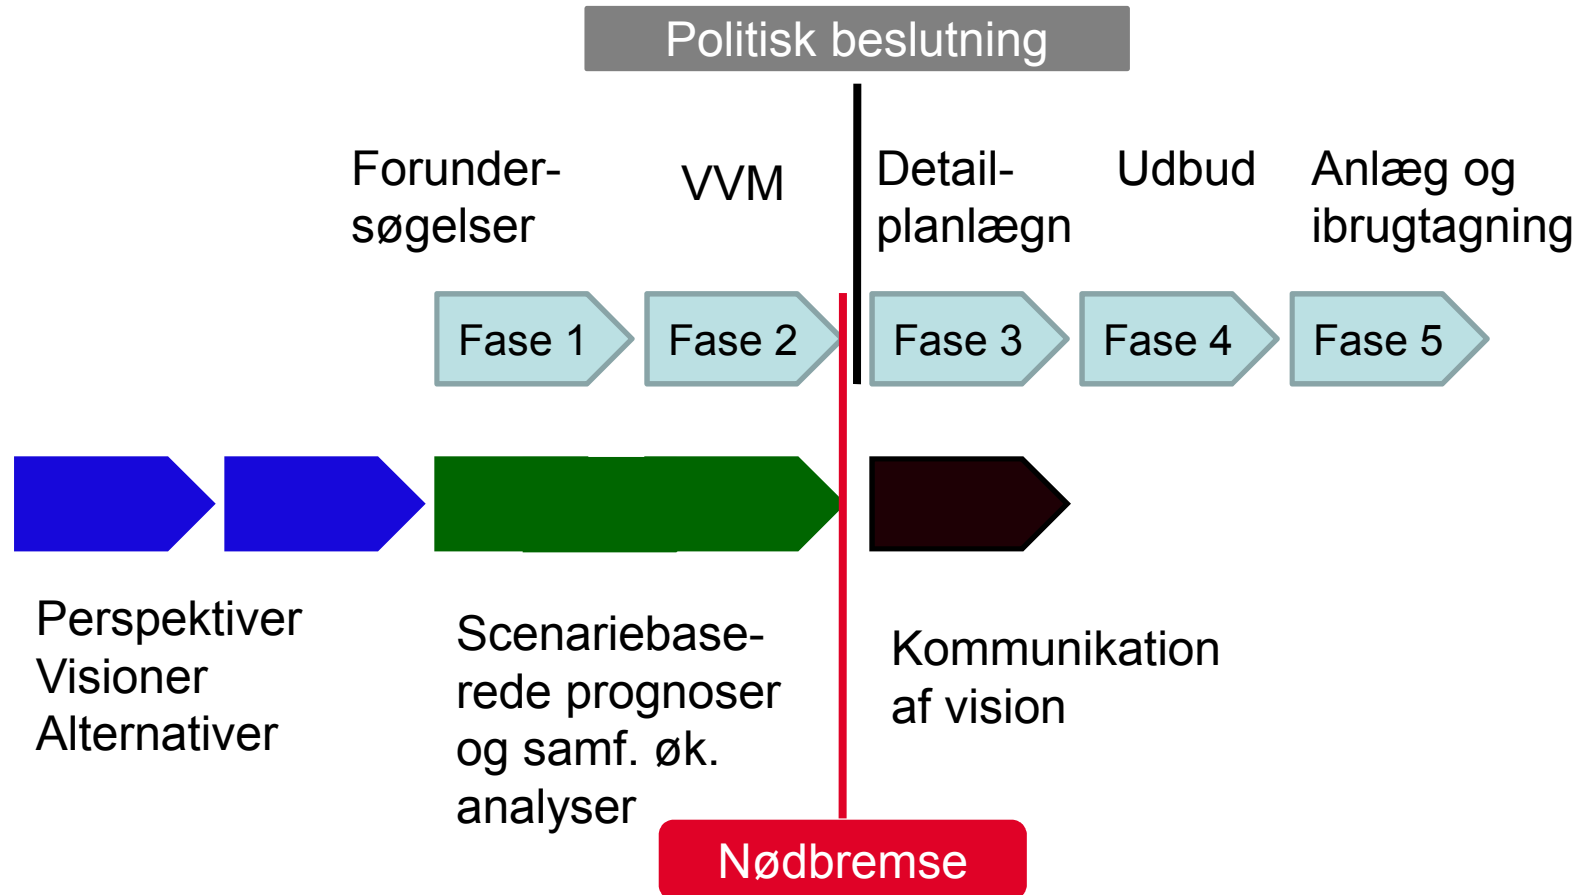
Politisk beslutning

Forundersøgelser

VVM

Detailplanlægn

Udbud

Anlæg og ibrugtagning

Fase 1

Fase 2

Fase 3

Fase 4

Fase 5

Perspektiver
Visioner
Alternativer

Scenariebaserede prognoser og samf. øk. analyser

Kommunikation af vision

Nødbremse